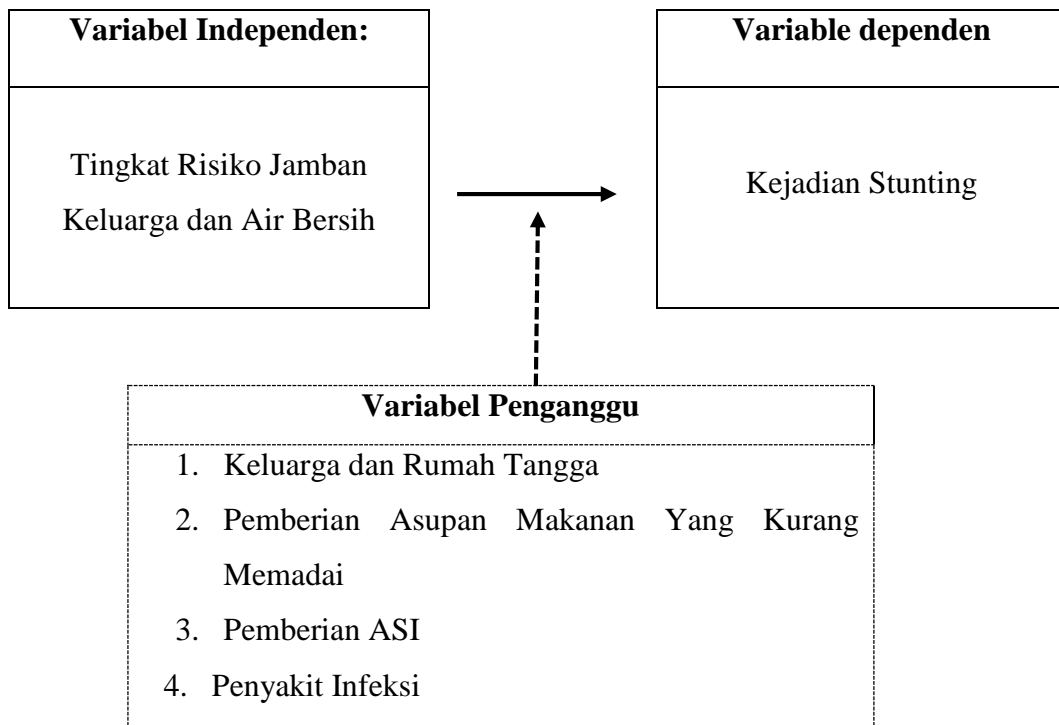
Variabel Independen:

Tingkat Risiko Jamban Keluarga dan Air Bersih

Variable dependen

Kejadian Stunting

Variabel Penganggu

1. Keluarga dan Rumah Tangga
2. Pemberian Asupan Makanan Yang Kurang Memadai
3. Pemberian ASI
4. Penyakit Infeksi